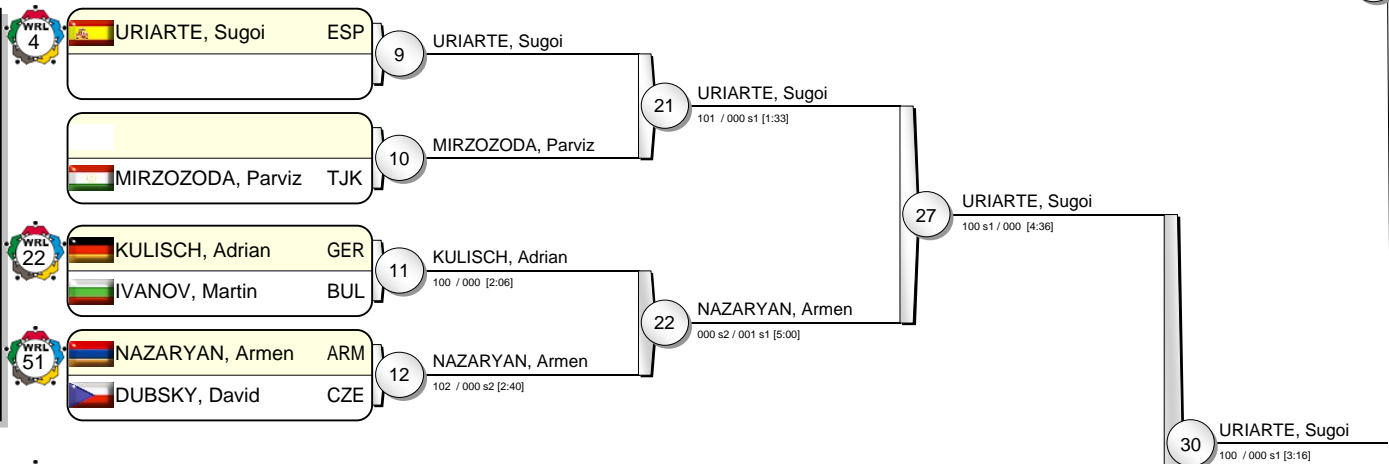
WRL 4
URIARTE, Sugoi ESP

9 URIARTE, Sugoi

MIRZOZODA, Parviz TJK

10 MIRZOZODA, Parviz

21 URIARTE, Sugoi
101 / 000 s1 [1:33]

WRL 22
KULISCH, Adrian GER
IVANOV, Martin BUL

11 KULISCH, Adrian
100 / 000 [2:06]

WRL 51
NAZARYAN, Armen ARM
DUBSKY, David CZE

12 NAZARYAN, Armen
102 / 000 s2 [2:40]

22 NAZARYAN, Armen
000 s2 / 001 s1 [5:00]

27 URIARTE, Sugoi
100 s1 / 000 [4:36]

30 URIARTE, Sugoi
100 / 000 s1 [3:16]